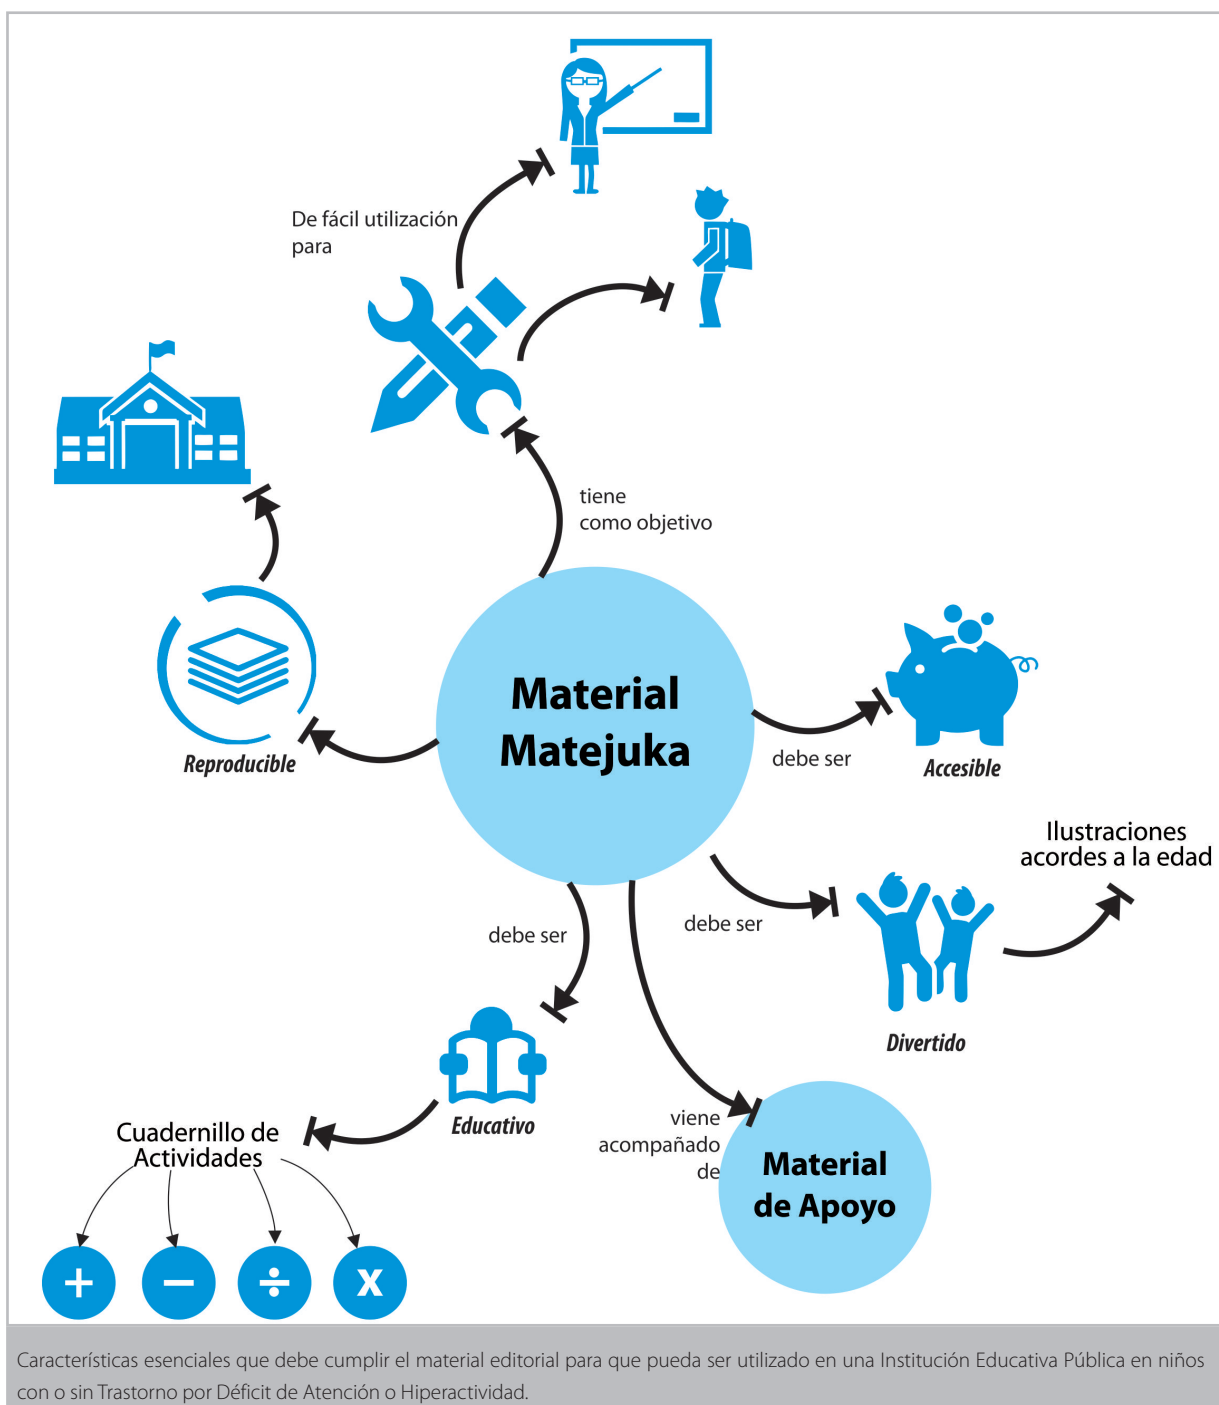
De fácil utilización para

tiene como objetivo

Material Matejuka

Reproducible

debe ser

Accesible

Ilustraciones acordes a la edad

debe ser

debe ser

Divertido

Educativo

viene acompañado de

Material de Apoyo

Cuadernillo de Actividades

+

−

÷

x

Características esenciales que debe cumplir el material editorial para que pueda ser utilizado en una Institución Educativa Pública en niños con o sin Trastorno por Déficit de Atención o Hiperactividad.